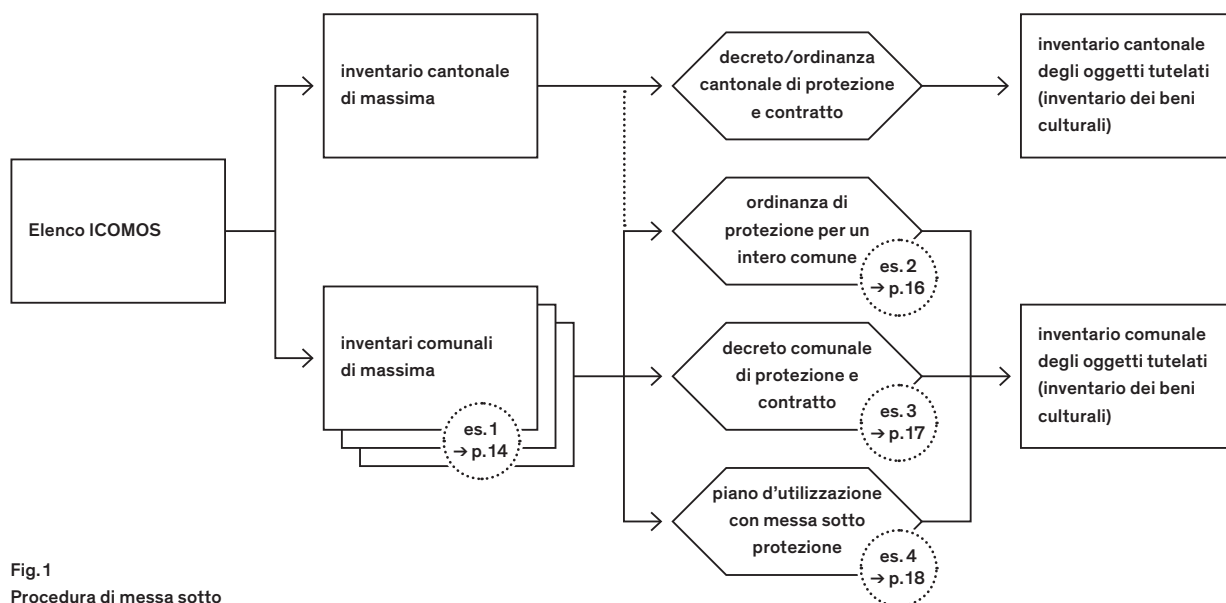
Elenco ICOMOS

inventario cantonale di massima

inventari comunali di massima

es. 1 → p. 14

decreto/ordinanza cantonale di protezione e contratto

ordinanza di protezione per un intero comune

es. 2 → p. 16

decreto comunale di protezione e contratto

es. 3 → p. 17

piano d'utilizzazione con messa sotto protezione

es. 4 → p. 18

inventario cantonale degli oggetti tutelati (inventario dei beni culturali)

inventario comunale degli oggetti tutelati (inventario dei beni culturali)

Fig. 1
Procedura di messa sotto